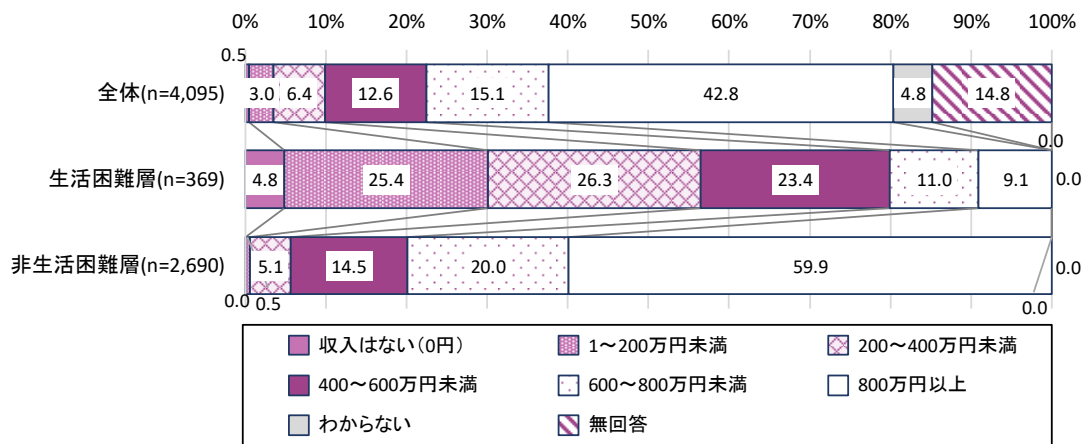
0% 10% 20% 30% 40% 50% 60% 70% 80% 90% 100%

| | | | | | | | | | |
|---|---|---|---|---|---|---|---|---|---|
| 全体(n=4,095) | 0.5 | 3.0 | 6.4 | 12.6 | 15.1 | 42.8 | 4.8 | 14.8 | 0.0 |
| 生活困難層(n=369) | 4.8 | 25.4 | 26.3 | 23.4 | 11.0 | 9.1 | 0.0 | | |
| 非生活困難層(n=2,690) | 0.0 | 0.5 | 5.1 | 14.5 | 20.0 | 59.9 | 0.0 | 0.0 | |

収入はない(0円)
1～200万円未満
200～400万円未満
400～600万円未満
600～800万円未満
800万円以上
わからない
無回答